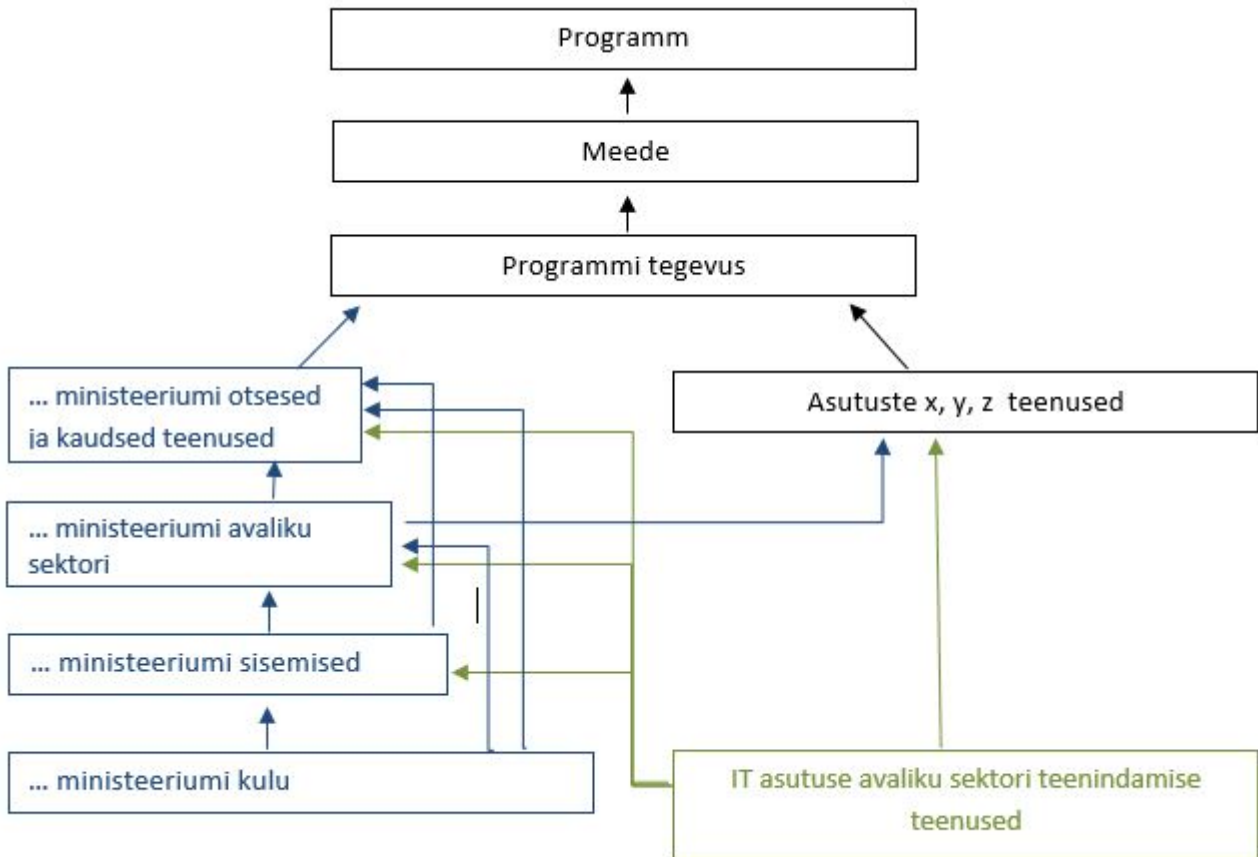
Programm

Meede

Programmi tegevus

... ministeeriumi otsesed ja kaudsed teenused

Asutuste x, y, z teenused

... ministeeriumi avaliku sektori

... ministeeriumi sisemised

... ministeeriumi kulu

IT asutuse avaliku sektori teenindamise teenused